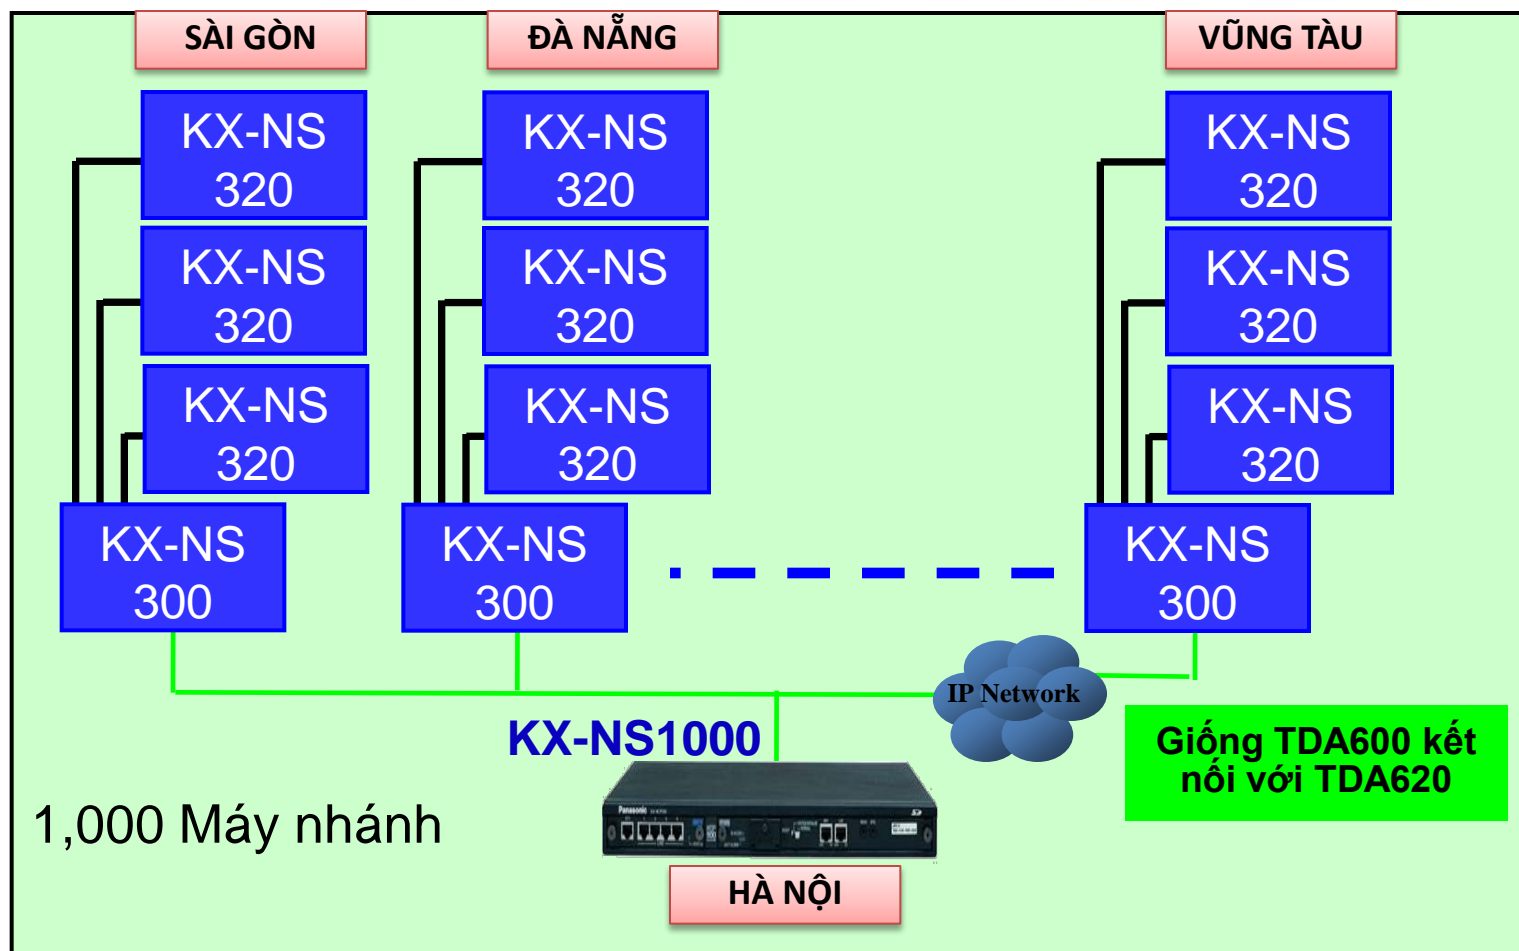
SÀI GÒN

ĐÀ NẴNG

VŨNG TÀU

KX-NS 320

KX-NS 320

KX-NS 320

KX-NS 300

KX-NS 320

KX-NS 320

KX-NS 320

KX-NS 300

KX-NS 320

KX-NS 320

KX-NS 320

KX-NS 300

IP Network

KX-NS1000

Giống TDA600 kết nối với TDA620

1,000 Máy nhánh

Panasonic

HÀ NỘI